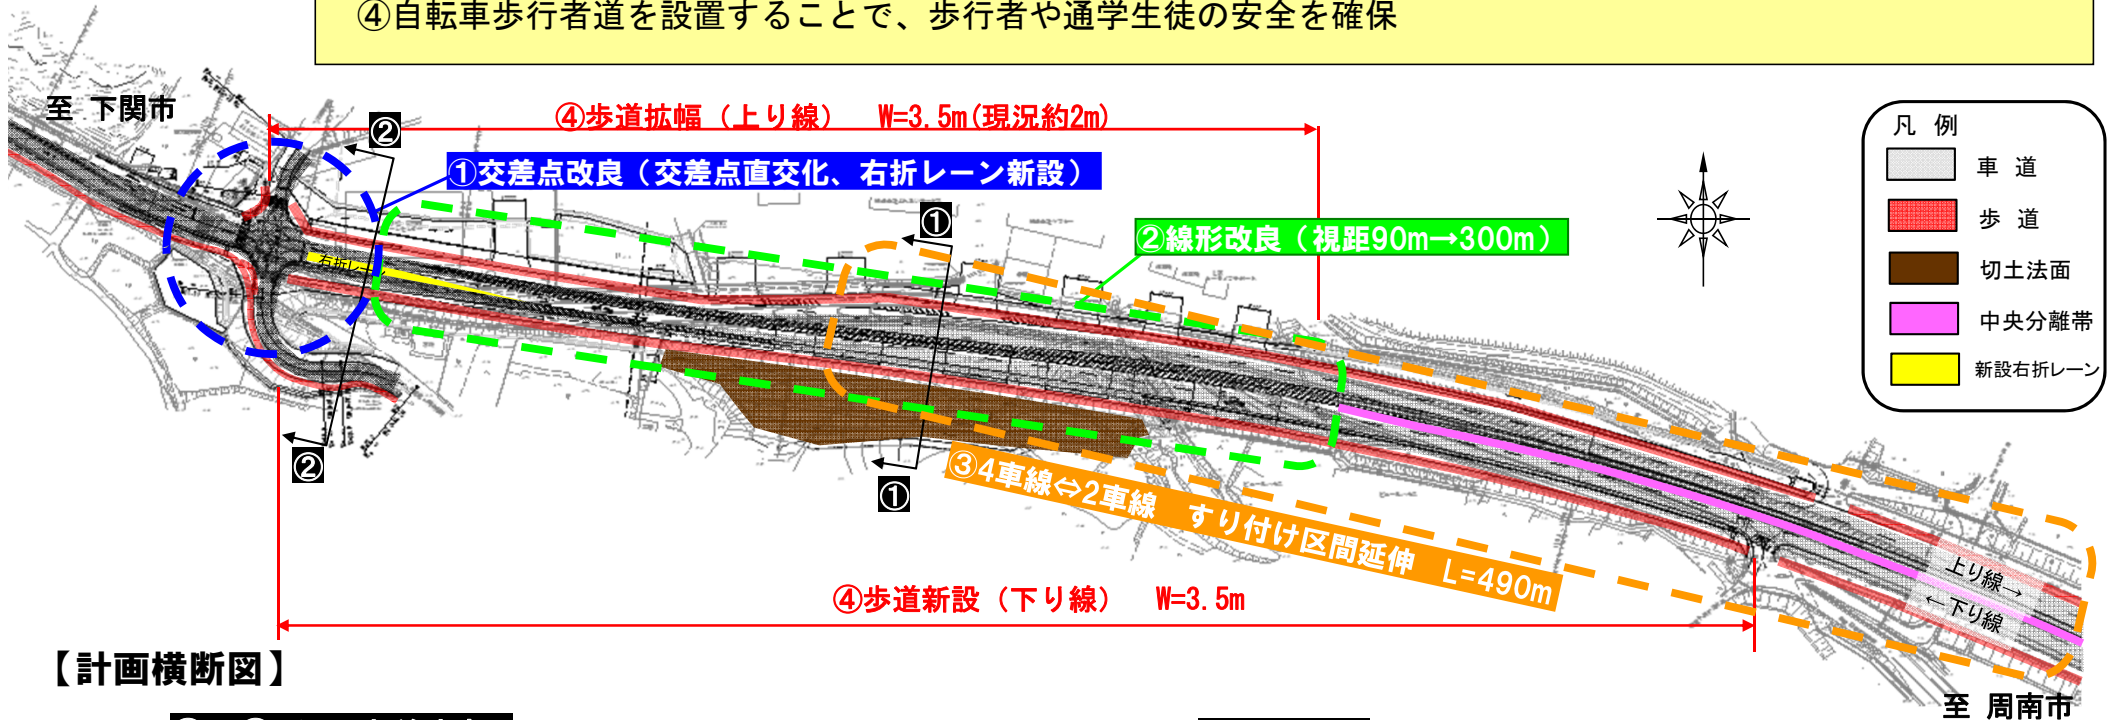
④自転車歩行者道を設置することで、歩行者や通学生徒の安全を確保

至 下関市

④歩道拡幅（上り線） W=3.5m(現況約2m)

②

①交差点改良（交差点直交化、右折レーン新設）

①

②線形改良（視距90m→300m）

右折レーン

凡 例

車 道

歩 道

切土法面

中央分離帯

新設右折レーン

②

①

③4車線⇔2車線 すり付け区間延伸 L=490m

上り線→

←下り線

④歩道新設（下り線） W=3.5m

【計画横断図】

至 周南市